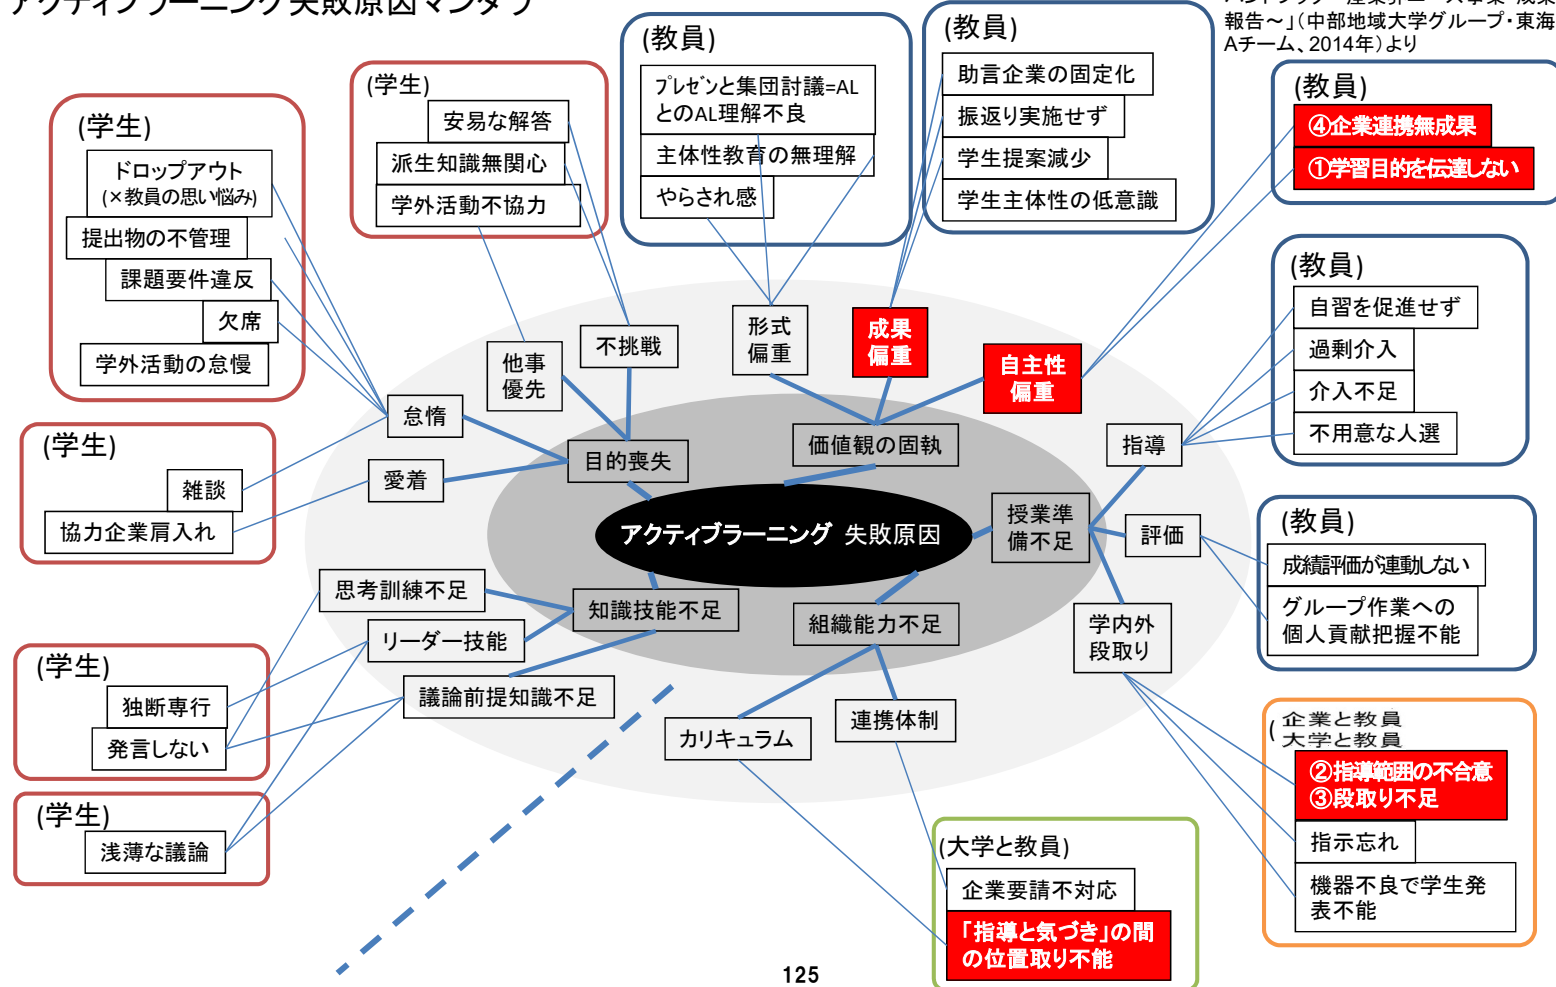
アクティブラーニング失敗原因マンダラ

報告～」(中部地域大学グループ・東海Aチーム、2014年)より

(学生)
ドロップアウト
(×教員の思い悩み)
提出物の不管理
課題要件違反
欠席
学外活動の怠慢

(学生)
安易な解答
派生知識無関心
学外活動不協力

(教員)
ﾌﾟﾚｾﾞﾝと集団討議=ALとのAL理解不良
主体性教育の無理解
やらされ感

(教員)
助言企業の固定化
振返り実施せず
学生提案減少
学生主体性の低意識

(教員)
④企業連携無成果
①学習目的を伝達しない

(教員)
自習を促進せず
過剰介入
介入不足
不用意な人選

(教員)
成績評価が連動しない
グループ作業への個人貢献把握不能

(学生)
雑談
協力企業肩入れ

(学生)
独断専行
発言しない

(学生)
浅薄な議論

怠惰
愛着
他事優先
不挑戦
目的喪失
形式偏重
成果偏重
自主性偏重
価値観の固執
指導
アクティブラーニング 失敗原因
授業準備不足
評価
思考訓練不足
知識技能不足
リーダー技能
議論前提知識不足
組織能力不足
学内外段取り
カリキュラム
連携体制

(大学と教員)
企業要請不対応
「指導と気づき」の間の位置取り不能

(企業と教員
大学と教員
②指導範囲の不合意
③段取り不足
指示忘れ
機器不良で学生発表不能

125